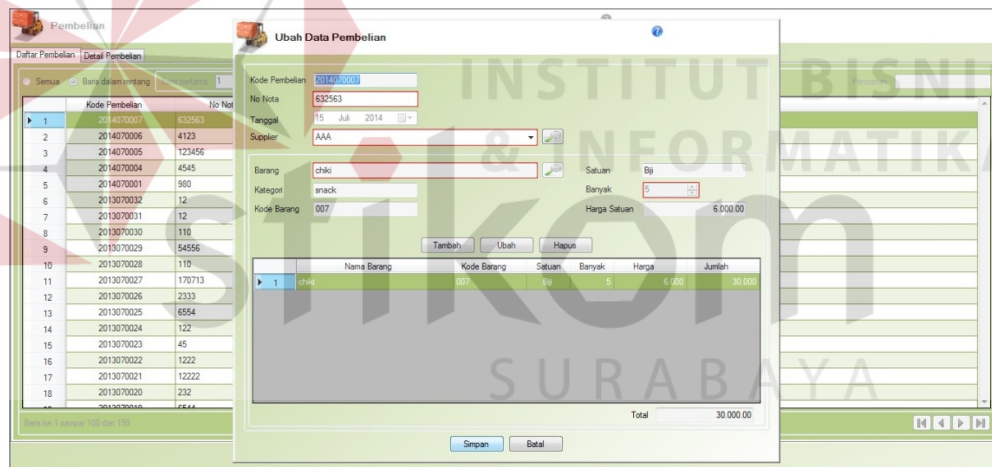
Pembelian

Daftar Pembelian | Detail Pembelian

Semua | Baris dalam rentang | Baris pertama: 1 | Pencarian

| | Kode Pembelian | No Nota |
|---|---|---|
| 1 | 2014070007 | 632563 |
| 2 | 2014070006 | 4123 |
| 3 | 2014070005 | 123456 |
| 4 | 2014070004 | 4545 |
| 5 | 2014070001 | 980 |
| 6 | 2013070032 | 12 |
| 7 | 2013070031 | 12 |
| 8 | 2013070030 | 110 |
| 9 | 2013070029 | 54556 |
| 10 | 2013070028 | 110 |
| 11 | 2013070027 | 170713 |
| 12 | 2013070026 | 2333 |
| 13 | 2013070025 | 6554 |
| 14 | 2013070024 | 122 |
| 15 | 2013070023 | 45 |
| 16 | 2013070022 | 1222 |
| 17 | 2013070021 | 12222 |
| 18 | 2013070020 | 232 |

Baris ke 1 sampai 100 dari 159

Ubah Data Pembelian

Kode Pembelian 2014070007
No Nota 632563
Tanggal 15 Juli 2014
Supplier AAA

Barang chiki
Kategori snack
Kode Barang 007
Satuan Biji
Banyak 5
Harga Satuan 6.000,00

Tambah Ubah Hapus

| | Nama Barang | Kode Barang | Satuan | Banyak | Harga | Jumlah |
|---|---|---|---|---|---|---|
| 1 | chiki | 007 | Biji | 5 | 6.000 | 30.000 |

Total 30.000,00

Simpan Batal

INSTITUT BISNIS & INFORMATIKA stikom SURABAYA